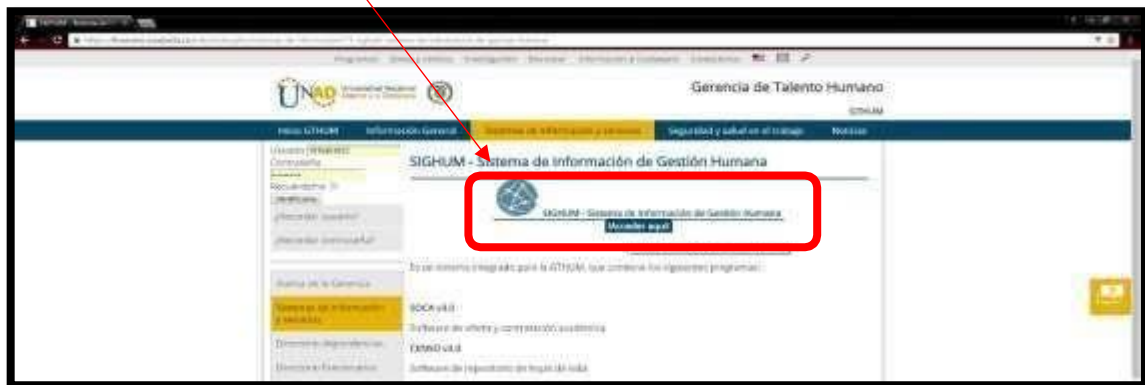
Gerencia de Talento Humano

GTHUM

Inicio GTHUM | Información General | Sistemas de Información y Servicios | Seguridad y salud en el trabajo | Noticias

Usuario
Contraseña
Recuérdame
¿Recordar usuario?
¿Recordar contraseña?

SIGHUM - Sistema de Información de Gestión Humana

SIGHUM - Sistema de Información de Gestión Humana
Acceder aquí

Es un sistema integrado para la GTHUM, que contiene los siguientes programas:

SOCA v4.0
Software de oferta y contratación académica
CENHO v4.0
Software de repositorio de hojas de vida

Reseña de la Gerencia
Sistemas de Información y Servicios
Directorio dependencias
Directorio Funcionarios